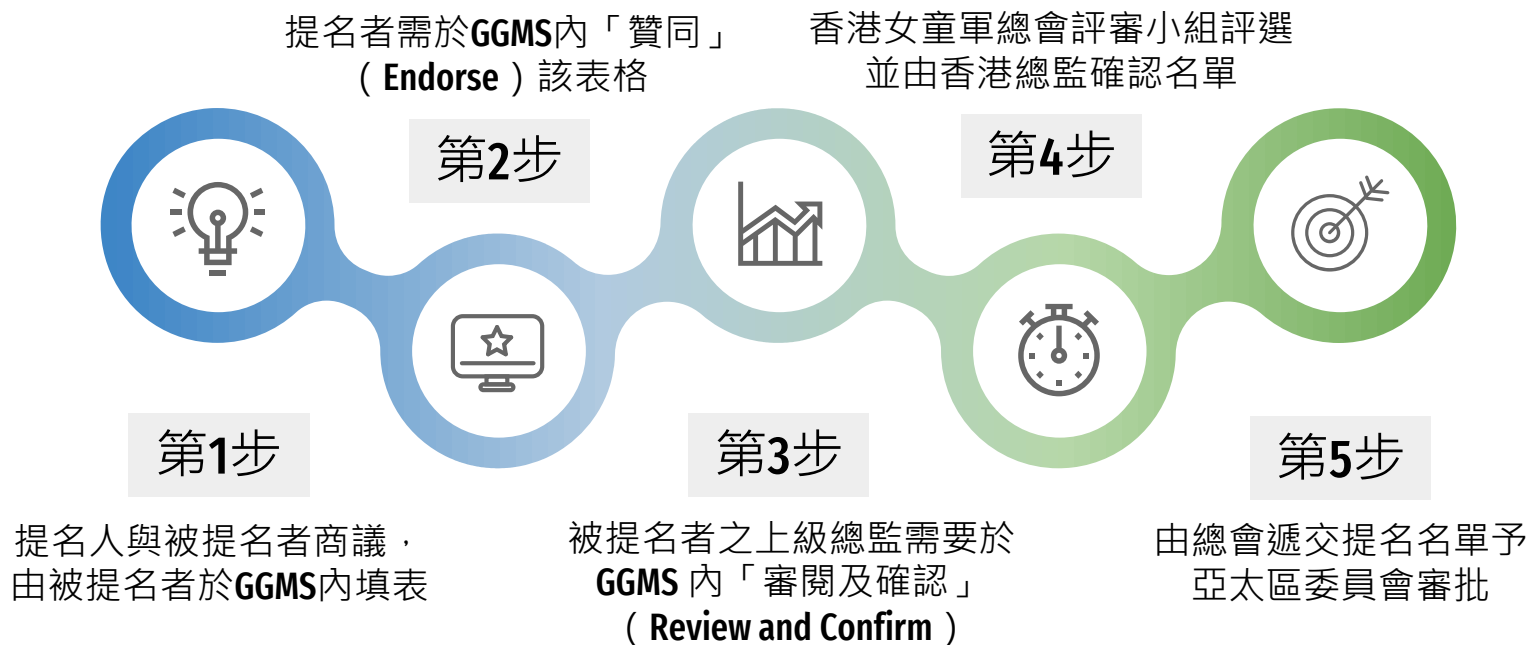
提名者需於GGMS內「贊同」（Endorse）該表格

香港女童軍總會評審小組評選並由香港總監確認名單

第2步

第4步

第1步

第3步

第5步

提名人與被提名者商議，由被提名者於GGMS內填表

被提名者之上級總監需要於GGMS 內「審閱及確認」（Review and Confirm）

由總會遞交提名名單予亞太區委員會審批